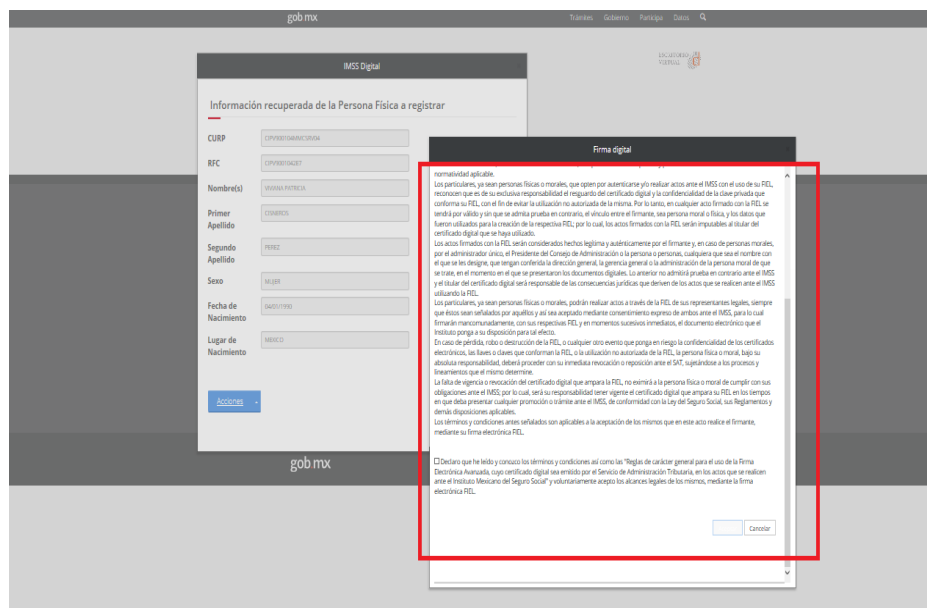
gob mx

Trámites Gobierno Participa Datos

IMSS Digital

Información recuperada de la Persona Física a registrar

CURP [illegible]

RFC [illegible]

Nombre(s) VIVIANA PATRICIA

Primer Apellido CISNEROS

Segundo Apellido PEREZ

Sexo MUJER

Fecha de Nacimiento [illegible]

Lugar de Nacimiento MEXICO

Acciones

gob mx

Firma digital

normatividad aplicable.
Los particulares, ya sean personas físicas o morales, que opten por autenticarse y/o realizar actos ante el IMSS con el uso de su FIEL, reconocen que es de su exclusiva responsabilidad el resguardo del certificado digital y la confidencialidad de la clave privada que conforma su FIEL, con el fin de evitar la utilización no autorizada de la misma. Por lo tanto, en cualquier acto firmado con la FIEL se tendrá por válido y sin que se admita prueba en contrario, el vínculo entre el firmante, sea persona moral o física, y los datos que fueron utilizados para la creación de la respectiva FIEL; por lo cual, los actos firmados con la FIEL serán imputables al titular del certificado digital que se haya utilizado.
Los actos firmados con la FIEL serán considerados hechos legítima y auténticamente por el firmante y, en caso de personas morales, por el administrador único, el Presidente del Consejo de Administración o la persona o personas, cualquiera que sea el nombre con el que se les designe, que tengan conferida la dirección general, la gerencia general o la administración de la persona moral de que se trate, en el momento en el que se presentaron los documentos digitales. Lo anterior no admitirá prueba en contrario ante el IMSS y el titular del certificado digital será responsable de las consecuencias jurídicas que deriven de los actos que se realicen ante el IMSS utilizando la FIEL.
Los particulares, ya sean personas físicas o morales, podrán realizar actos a través de la FIEL de sus representantes legales, siempre que éstos sean señalados por aquéllos y así sea aceptado mediante consentimiento expreso de ambos ante el IMSS, para lo cual firmarán mancomunadamente, con sus respectivas FIEL y en momentos sucesivos inmediatos, el documento electrónico que el Instituto ponga a su disposición para tal efecto.
En caso de pérdida, robo o destrucción de la FIEL, o cualquier otro evento que ponga en riesgo la confidencialidad de los certificados electrónicos, las llaves o claves que conforman la FIEL, o la utilización no autorizada de la FIEL, la persona física o moral, bajo su absoluta responsabilidad, deberá proceder con su inmediata revocación o reposición ante el SAT, sujetándose a los procesos y lineamientos que el mismo determine.
La falta de vigencia o revocación del certificado digital que ampara la FIEL, no eximirá a la persona física o moral de cumplir con sus obligaciones ante el IMSS; por lo cual, será su responsabilidad tener vigente el certificado digital que ampara su FIEL en los tiempos en que deba presentar cualquier promoción o trámite ante el IMSS, de conformidad con la Ley del Seguro Social, sus Reglamentos y demás disposiciones aplicables.
Los términos y condiciones antes señalados son aplicables a la aceptación de los mismos que en este acto realice el firmante, mediante su firma electrónica FIEL.

Declaro que he leído y conozco los términos y condiciones así como las "Reglas de carácter general para el uso de la Firma Electrónica Avanzada, cuyo certificado digital sea emitido por el Servicio de Administración Tributaria, en los actos que se realicen ante el Instituto Mexicano del Seguro Social" y voluntariamente acepto los alcances legales de los mismos, mediante la firma electrónica FIEL.

Cancelar